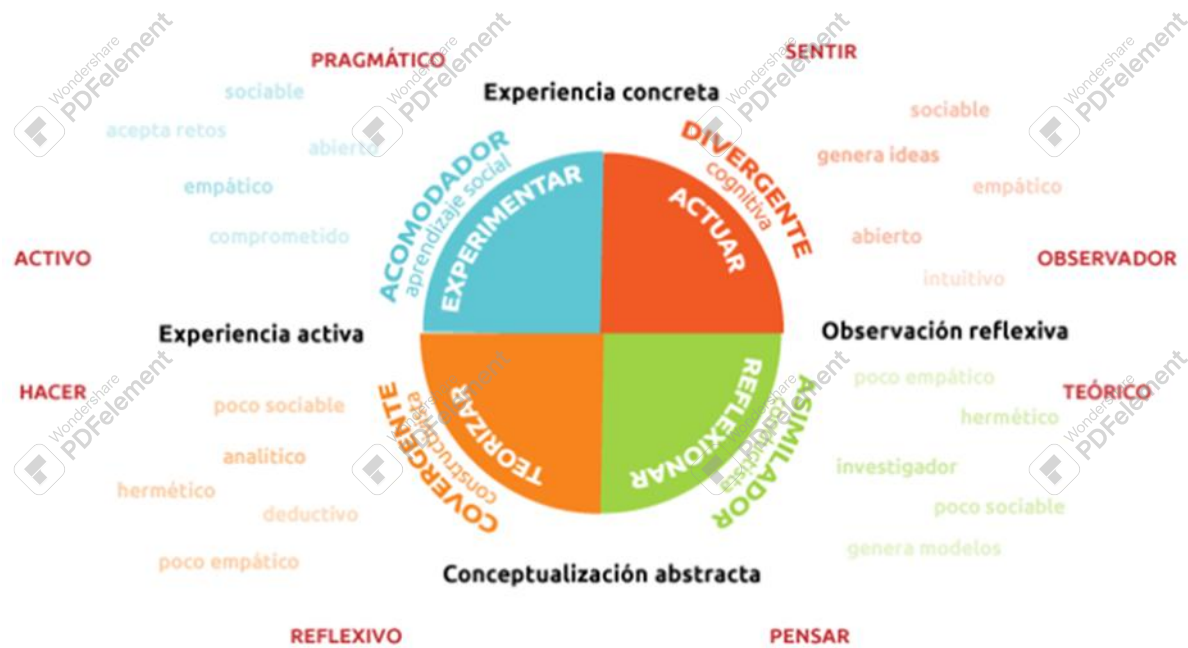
PRAGMÁTICO

SENTIR

Experiencia concreta

sociable
acepta retos
abierto
empático
comprometido

ACOMODADOR
aprendizaje social
EXPERIMENTAR

DIVERGENTE
cognitiva
ACTUAR

sociable
genera ideas
empático
abierto
intuitivo

ACTIVO

OBSERVADOR

Experiencia activa

Observación reflexiva

HACER

TEÓRICO

poco sociable
analítico
hermético
deductivo
poco empático

COVERGENTE
constructivista
TEORIZAR

ASIMILADOR
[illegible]
REFLEXIONAR

poco empático
hermético
investigador
poco sociable
genera modelos

Conceptualización abstracta

REFLEXIVO

PENSAR

Wondershare PDFelement
Wondershare PDFelement
Wondershare PDFelement
Wondershare PDFelement
Wondershare PDFelement
Wondershare PDFelement
Wondershare PDFelement
Wondershare PDFelement